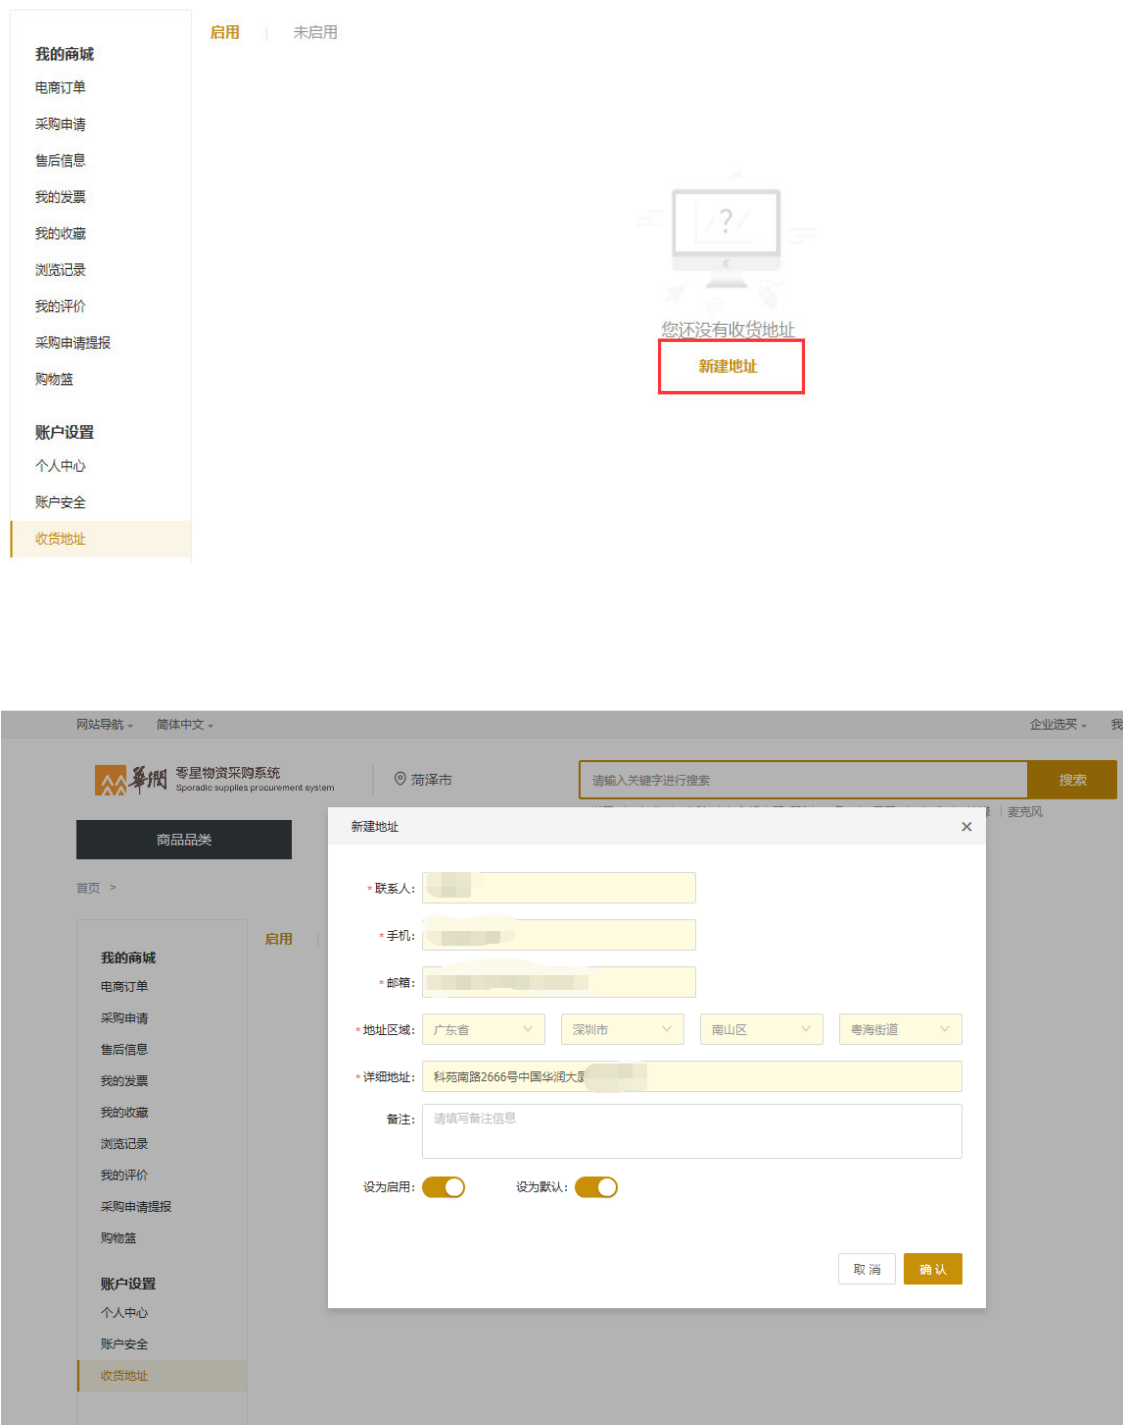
我的商城
电商订单
采购申请
售后信息
我的发票
我的收藏
浏览记录
我的评价
采购申请提报
购物篮
账户设置
个人中心
账户安全
收货地址

启用 | 未启用

您还没有收货地址
新建地址

网站导航 简体中文 企业选买 我

华润 零星物资采购系统 Sporadic supplies procurement system
菏泽市
请输入关键字进行搜索 搜索
麦克风

商品品类
首页 >

我的商城
电商订单
采购申请
售后信息
我的发票
我的收藏
浏览记录
我的评价
采购申请提报
购物篮
账户设置
个人中心
账户安全
收货地址

启用

新建地址 ×
* 联系人:
* 手机:
* 邮箱:
* 地址区域: 广东省 深圳市 南山区 粤海街道
* 详细地址: 科苑南路2666号中国华润大厦
备注: 请填写备注信息
设为启用: 设为默认:
取消 确认